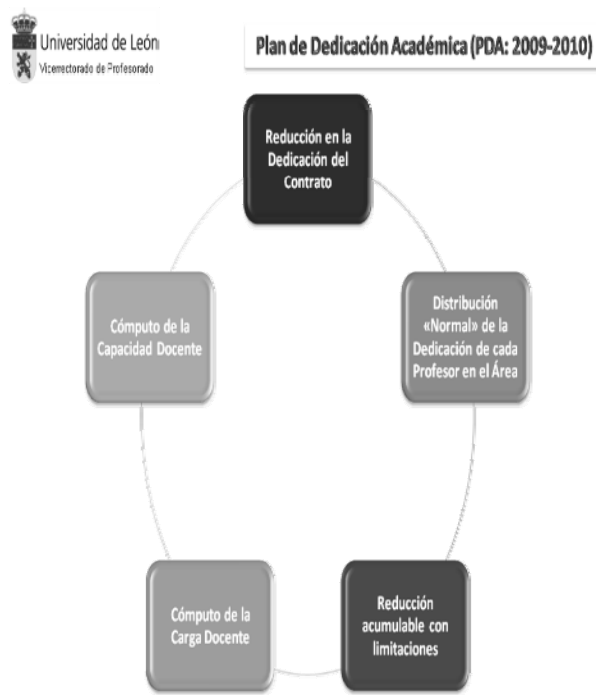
Universidad de León
Vicerrectorado de Profesorado

Plan de Dedicación Académica (PDA: 2009-2010)

Reducción en la Dedicación del Contrato

Distribución «Normal» de la Dedicación de cada Profesor en el Área

Reducción acumulable con limitaciones

Cómputo de la Carga Docente

Cómputo de la Capacidad Docente